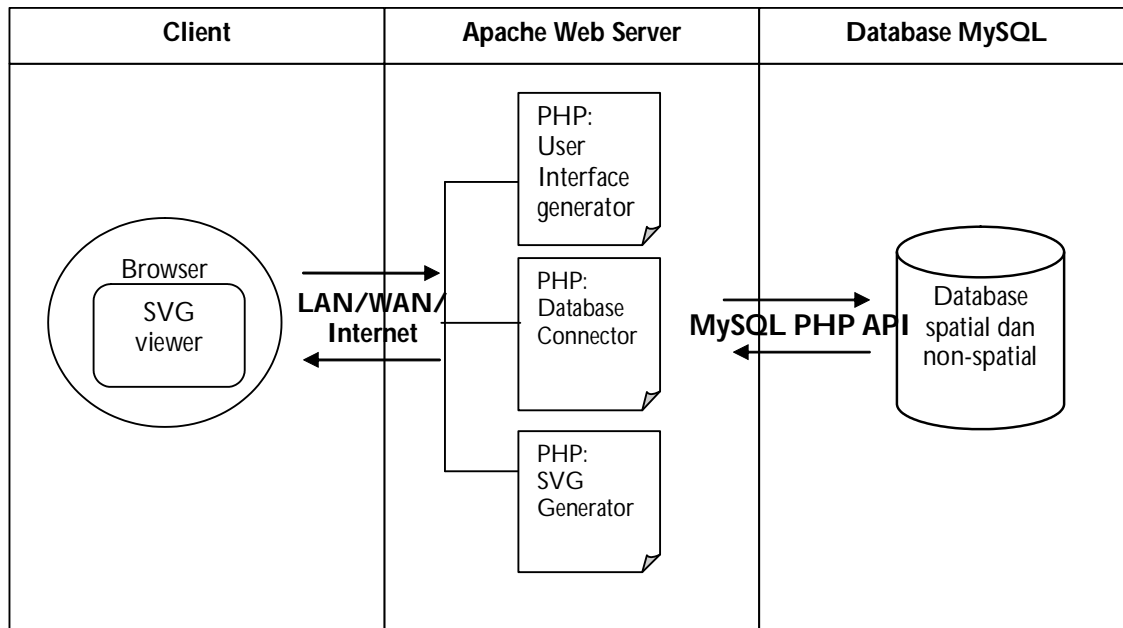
| Client | Apache Web Server | Database MySQL |
|---|---|---|

Browser

SVG viewer

LAN/WAN/ Internet

PHP: User Interface generator

PHP: Database Connector

PHP: SVG Generator

MySQL PHP API

Database spatial dan non-spatial